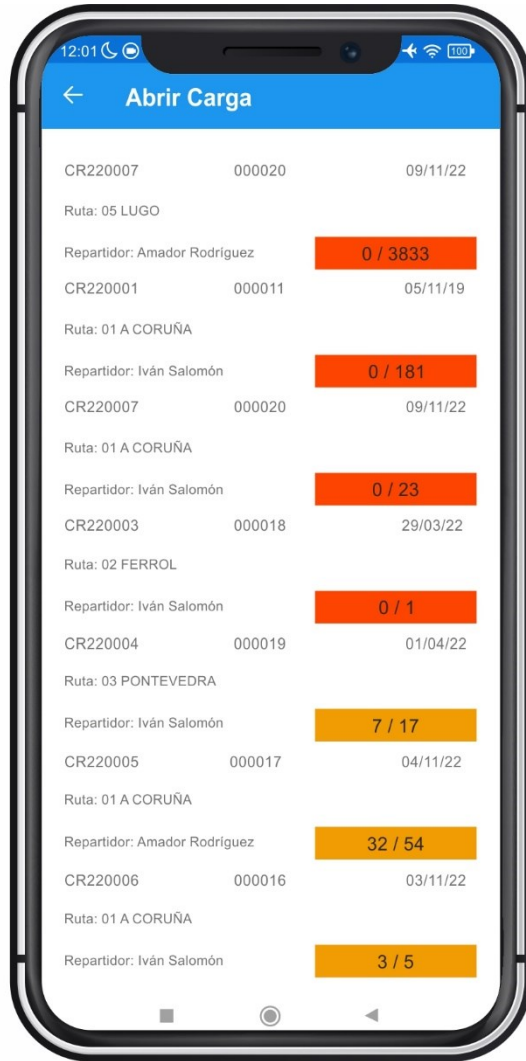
12:01 100

Abrir Carga

CR220007 000020 09/11/22
Ruta: 05 LUGO
Repartidor: Amador Rodríguez 0 / 3833

CR220001 000011 05/11/19
Ruta: 01 A CORUÑA
Repartidor: Iván Salomón 0 / 181

CR220007 000020 09/11/22
Ruta: 01 A CORUÑA
Repartidor: Iván Salomón 0 / 23

CR220003 000018 29/03/22
Ruta: 02 FERROL
Repartidor: Iván Salomón 0 / 1

CR220004 000019 01/04/22
Ruta: 03 PONTEVEDRA
Repartidor: Iván Salomón 7 / 17

CR220005 000017 04/11/22
Ruta: 01 A CORUÑA
Repartidor: Amador Rodríguez 32 / 54

CR220006 000016 03/11/22
Ruta: 01 A CORUÑA
Repartidor: Iván Salomón 3 / 5